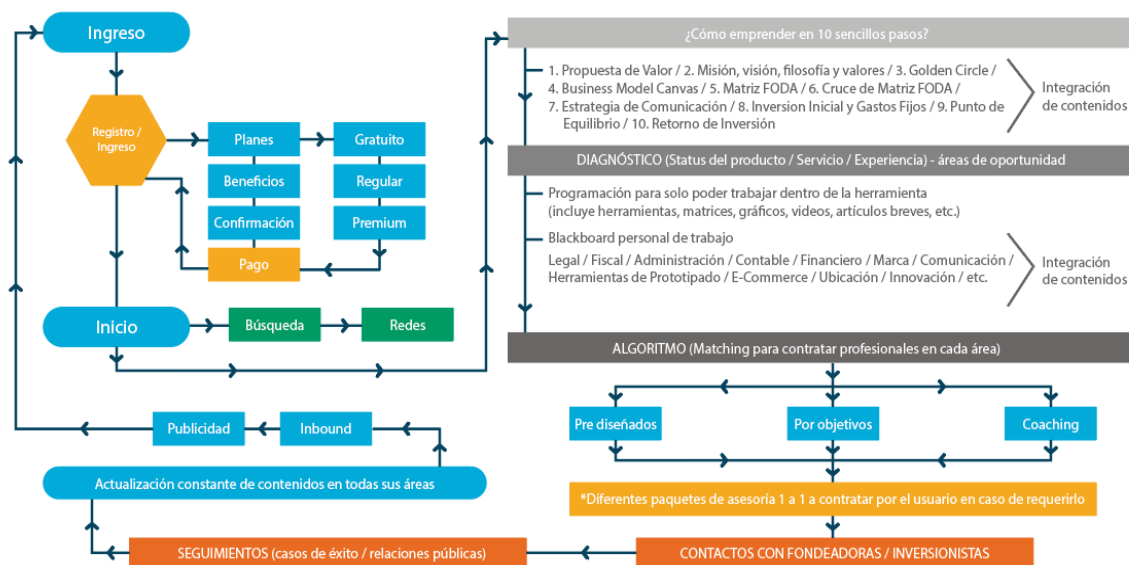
Ingreso

Registro / Ingreso

Planes

Beneficios

Confirmación

Pago

Gratuito

Regular

Premium

Inicio

Búsqueda

Redes

¿Cómo emprender en 10 sencillos pasos?

1. Propuesta de Valor / 2. Misión, visión, filosofía y valores / 3. Golden Circle / 4. Business Model Canvas / 5. Matriz FODA / 6. Cruce de Matriz FODA / 7. Estrategia de Comunicación / 8. Inversion Inicial y Gastos Fijos / 9. Punto de Equilibrio / 10. Retorno de Inversión

Integración de contenidos

DIAGNÓSTICO (Status del producto / Servicio / Experiencia) - áreas de oportunidad

Programación para solo poder trabajar dentro de la herramienta (incluye herramientas, matrices, gráficos, videos, artículos breves, etc.)

Blackboard personal de trabajo

Legal / Fiscal / Administración / Contable / Financiero / Marca / Comunicación / Herramientas de Prototipado / E-Commerce / Ubicación / Innovación / etc.

Integración de contenidos

ALGORITMO (Matching para contratar profesionales en cada área)

Pre diseñados

Por objetivos

Coaching

*Diferentes paquetes de asesoría 1 a 1 a contratar por el usuario en caso de requerirlo

Publicidad

Inbound

Actualización constante de contenidos en todas sus áreas

SEGUIMIENTOS (casos de éxito / relaciones públicas)

CONTACTOS CON FONDEADORAS / INVERSIONISTAS